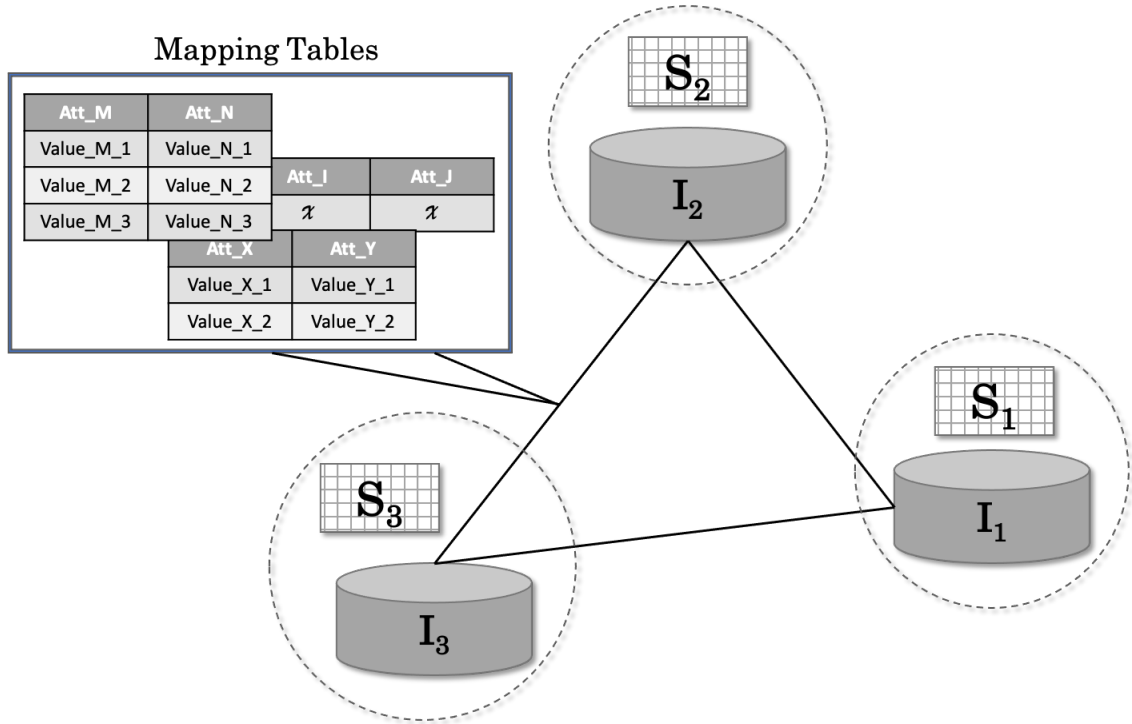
Mapping Tables

| Att_M | Att_N |
|---|---|
| Value_M_1 | Value_N_1 |
| Value_M_2 | Value_N_2 |
| Value_M_3 | Value_N_3 |

| Att_I | Att_J |
|---|---|
| $x$ | $x$ |

| Att_X | Att_Y |
|---|---|
| Value_X_1 | Value_Y_1 |
| Value_X_2 | Value_Y_2 |

$S_2$

$I_2$

$S_1$

$I_1$

$S_3$

$I_3$